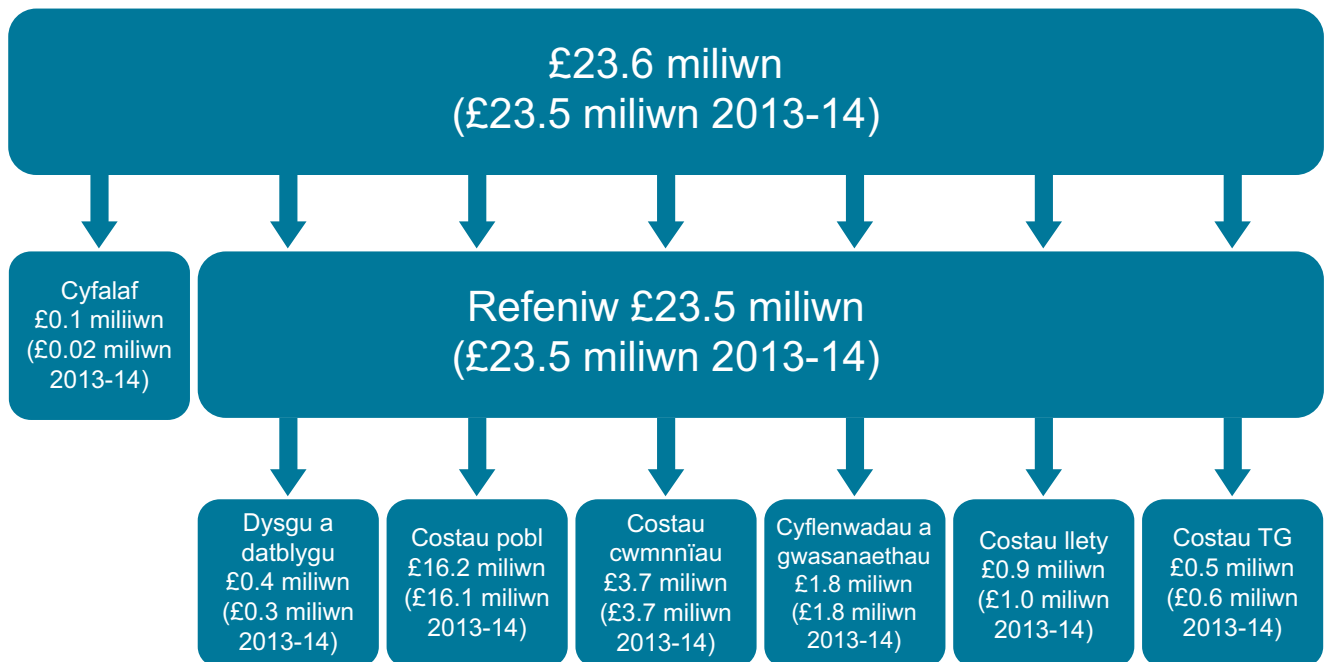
£23.6 miliwn
(£23.5 miliwn 2013-14)

Cyfalaf
£0.1 miliiwn
(£0.02 miliwn 2013-14)

Refeniw £23.5 miliwn
(£23.5 miliwn 2013-14)

Dysgu a datblygu
£0.4 miliwn
(£0.3 miliwn 2013-14)

Costau pobl
£16.2 miliwn
(£16.1 miliwn 2013-14)

Costau cwmnnïau
£3.7 miliwn
(£3.7 miliwn 2013-14)

Cyflenwadau a gwasanaethau
£1.8 miliwn
(£1.8 miliwn 2013-14)

Costau llety
£0.9 miliwn
(£1.0 miliwn 2013-14)

Costau TG
£0.5 miliwn
(£0.6 miliwn 2013-14)